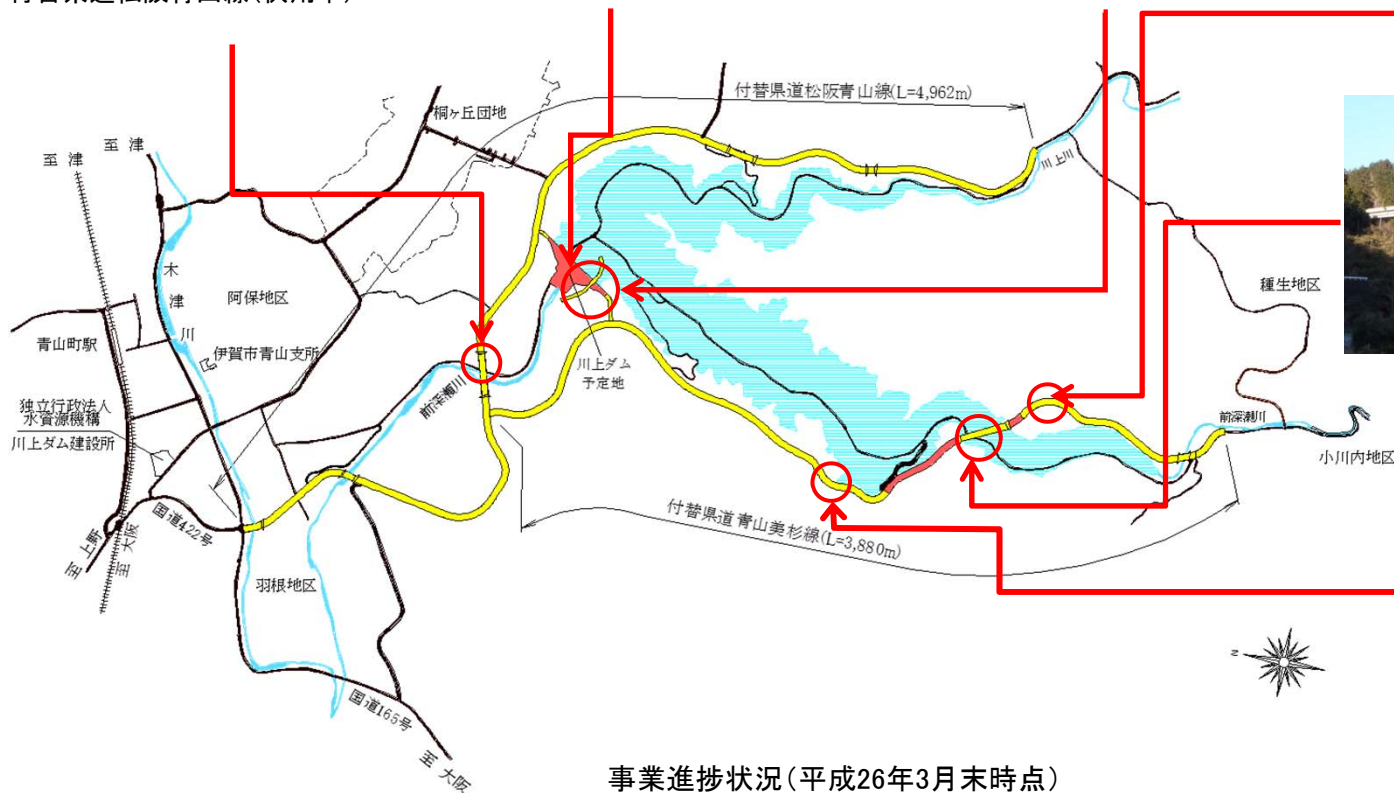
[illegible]

付替県道松阪青山線(L=4,962m)

桐ヶ丘団地

至津

至津

木津川

阿保地区

青山町駅

伊賀市青山支所

独立行政法人
水資源機構
川上ダム建設所

前深瀬川

川上ダム
予定地

川上川

種生地区

前深瀬川

小川内地区

国道422号

至上野

至大阪

羽根地区

付替県道青山美杉線(L=3,880m)

国道165号

至大阪

事業進捗状況(平成26年3月末時点)